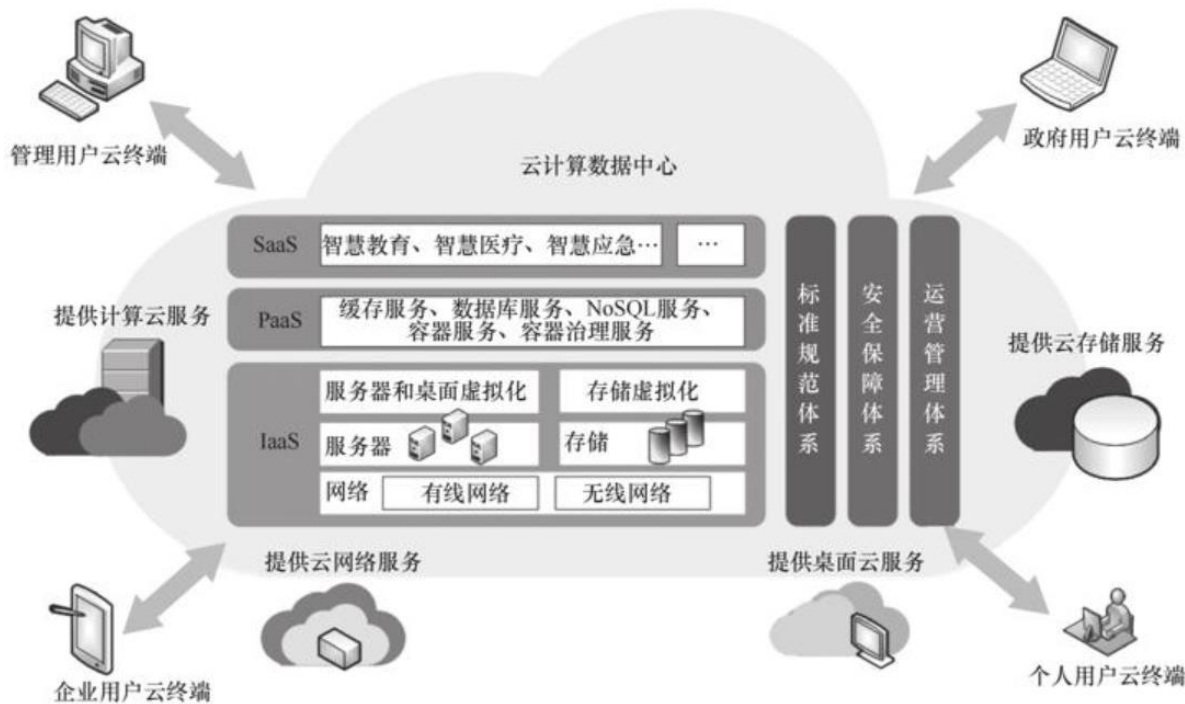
管理用户云终端

政府用户云终端

云计算数据中心

SaaS 智慧教育、智慧医疗、智慧应急… …

PaaS 缓存服务、数据库服务、NoSQL服务、容器服务、容器治理服务

IaaS

服务器和桌面虚拟化

存储虚拟化

服务器

存储

网络 有线网络 无线网络

标准规范体系

安全保障体系

运营管理体系

提供计算云服务

提供云存储服务

提供云网络服务

提供桌面云服务

企业用户云终端

个人用户云终端